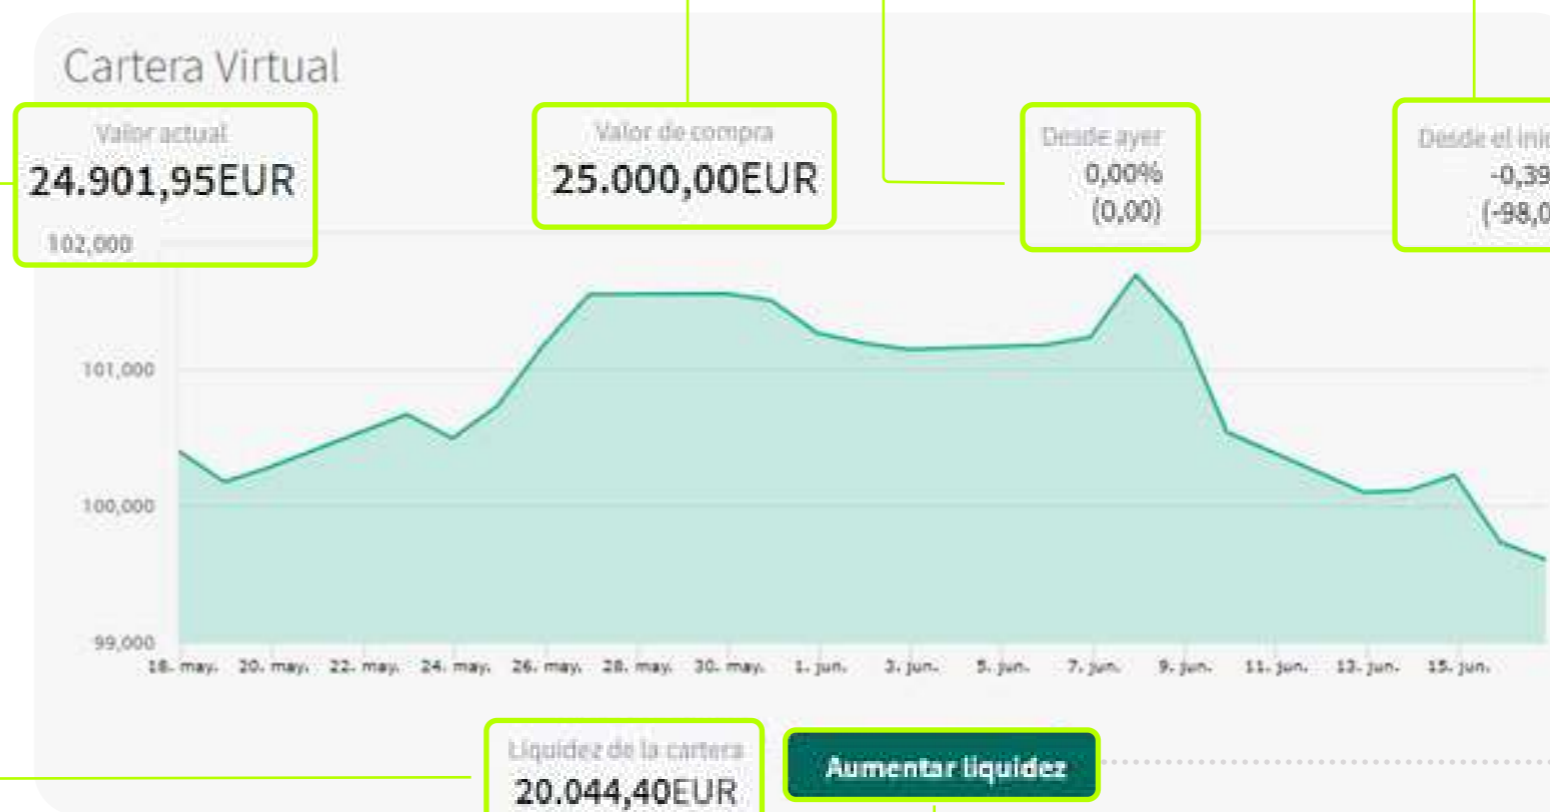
Cartera Virtual

Valor actual
24.901,95EUR

Valor de compra
25.000,00EUR

Desde ayer
0,00%
(0,00)

Desde el inic
-0,39
(-98,0

102,000
101,000
100,000
99,000

18. may. 20. may. 22. may. 24. may. 26. may. 28. may. 30. may. 1. jun. 3. jun. 5. jun. 7. jun. 9. jun. 11. jun. 13. jun. 15. jun.

Liquidez de la cartera
20.044,40EUR

Aumentar liquidez